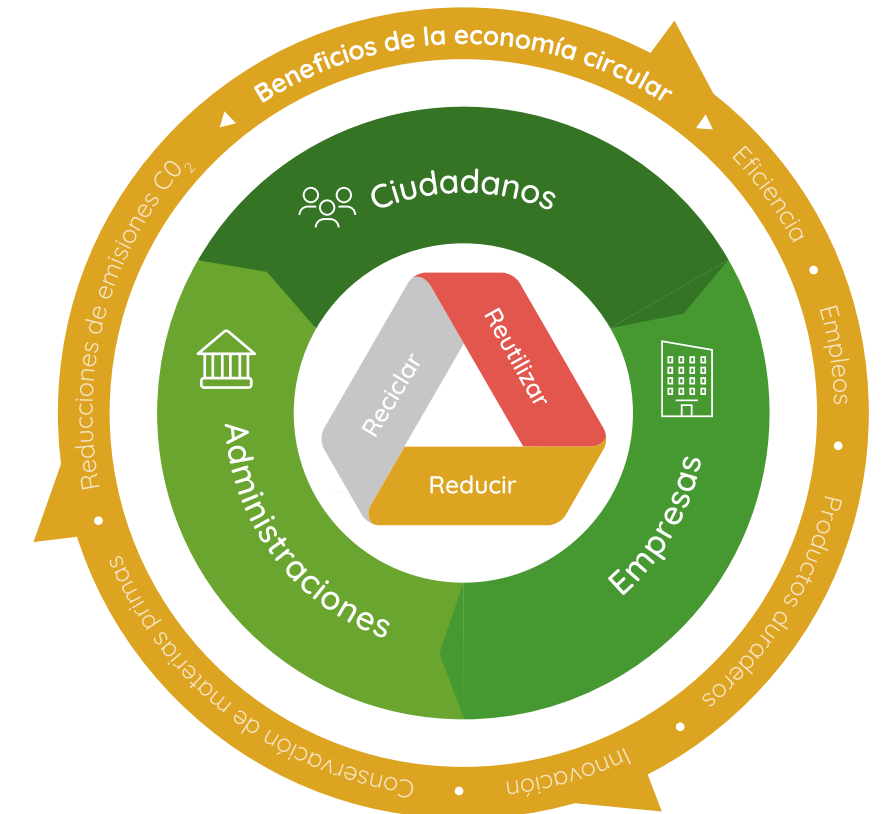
Beneficios de la economía circular

Eficiencia • Empleos • Productos duraderos • Innovación • Conservación de materias primas • Reducciones de emisiones $CO_2$

Ciudadanos

Empresas

Administraciones

Reutilizar

Reducir

Reciclar